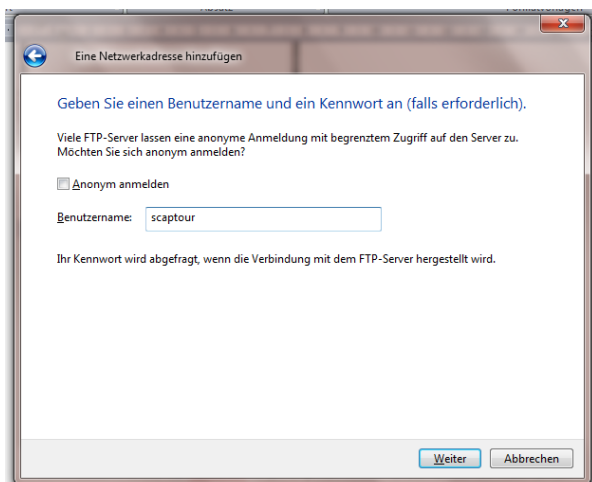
Eine Netzwerkadresse hinzufügen

Geben Sie einen Benutzername und ein Kennwort an (falls erforderlich).

Viele FTP-Server lassen eine anonyme Anmeldung mit begrenztem Zugriff auf den Server zu. Möchten Sie sich anonym anmelden?

Anonym anmelden

Benutzername: scaptour

Ihr Kennwort wird abgefragt, wenn die Verbindung mit dem FTP-Server hergestellt wird.

Weiter Abbrechen